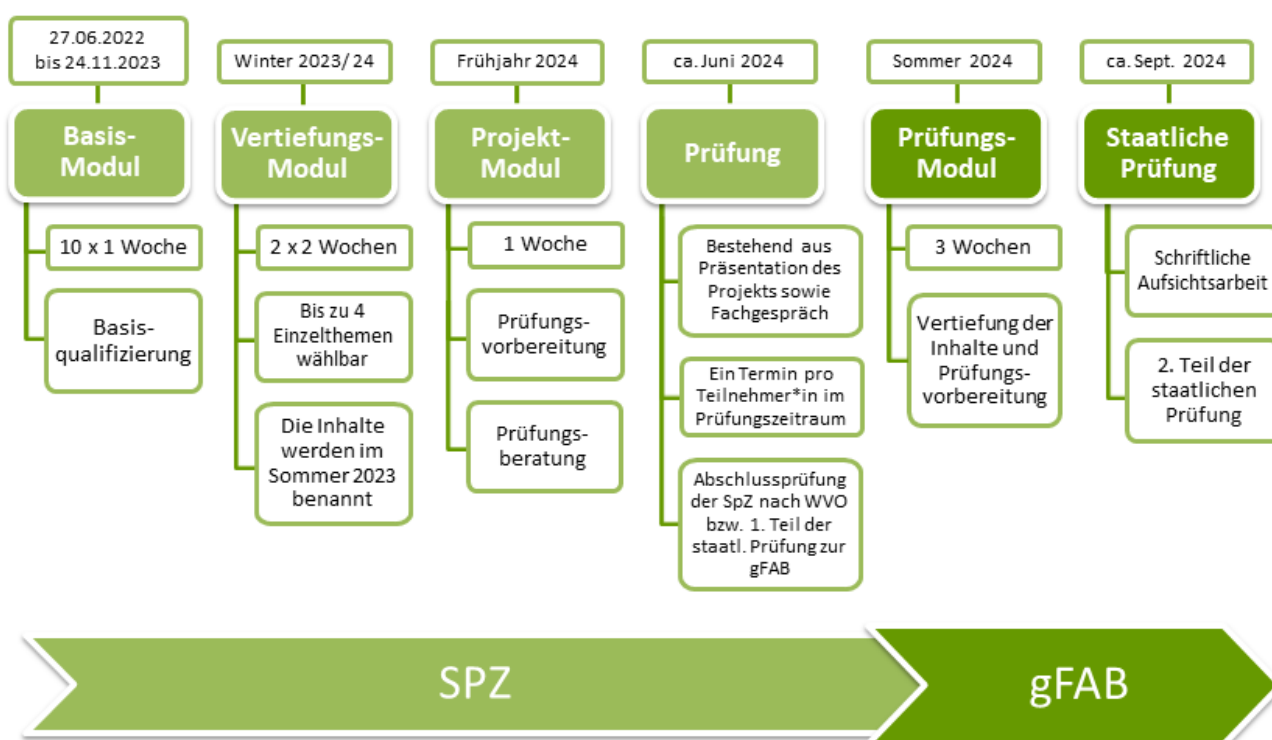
27.06.2022 bis 24.11.2023

Basis-Modul

10 x 1 Woche

Basisqualifizierung

Winter 2023/ 24

Vertiefungs-Modul

2 x 2 Wochen

Bis zu 4 Einzelthemen wählbar

Die Inhalte werden im Sommer 2023 benannt

Frühjahr 2024

Projekt-Modul

1 Woche

Prüfungsvorbereitung

Prüfungsberatung

ca. Juni 2024

Prüfung

Bestehend aus Präsentation des Projekts sowie Fachgespräch

Ein Termin pro Teilnehmer*in im Prüfungszeitraum

Abschlussprüfung der SpZ nach WVO bzw. 1. Teil der staatl. Prüfung zur gFAB

Sommer 2024

Prüfungs-Modul

3 Wochen

Vertiefung der Inhalte und Prüfungsvorbereitung

ca. Sept. 2024

Staatliche Prüfung

Schriftliche Aufsichtsarbeit

2. Teil der staatlichen Prüfung

SPZ

gFAB